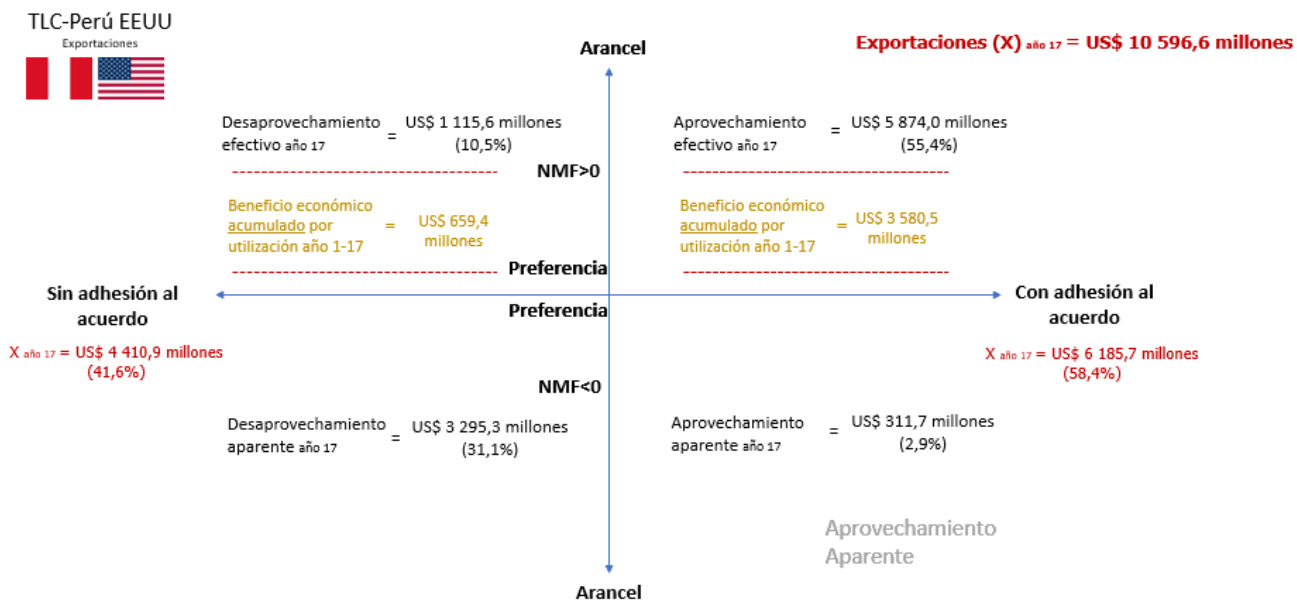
TLC-Perú EEUU
Exportaciones

Arancel

Exportaciones (X) año 17 = US$ 10 596,6 millones

Desaprovechamiento efectivo año 17 = US$ 1 115,6 millones (10,5%)

Aprovechamiento efectivo año 17 = US$ 5 874,0 millones (55,4%)

NMF>0

Beneficio económico acumulado por utilización año 1-17 = US$ 659,4 millones

Beneficio económico acumulado por utilización año 1-17 = US$ 3 580,5 millones

Preferencia

Sin adhesión al acuerdo

Preferencia

Con adhesión al acuerdo

X año 17 = US$ 4 410,9 millones (41,6%)

X año 17 = US$ 6 185,7 millones (58,4%)

NMF<0

Desaprovechamiento aparente año 17 = US$ 3 295,3 millones (31,1%)

Aprovechamiento aparente año 17 = US$ 311,7 millones (2,9%)

Aprovechamiento Aparente

Arancel